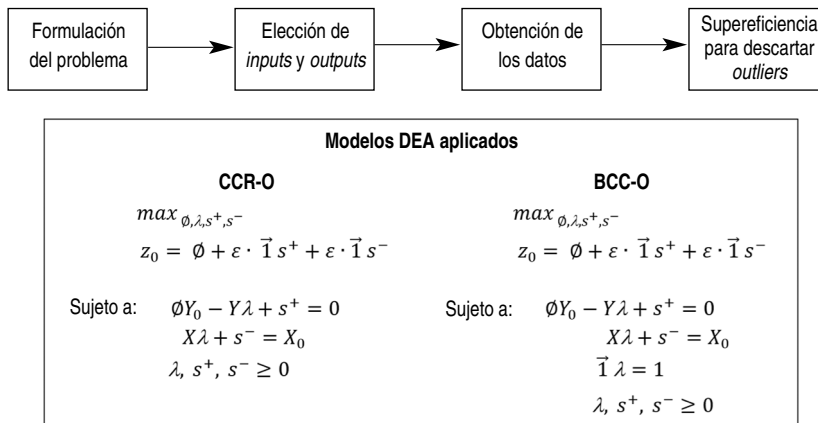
Formulación del problema

Elección de *inputs* y *outputs*

Obtención de los datos

Supereficiencia para descartar *outliers*

**Modelos DEA aplicados**

**CCR-O**

$max_{\emptyset,\lambda,s^+,s^-}$

$z_0 = \emptyset + \varepsilon \cdot \vec{1}\, s^+ + \varepsilon \cdot \vec{1}\, s^-$

Sujeto a: $\emptyset Y_0 - Y\lambda + s^+ = 0$

$X\lambda + s^- = X_0$

$\lambda,\ s^+,\ s^- \geq 0$

**BCC-O**

$max_{\emptyset,\lambda,s^+,s^-}$

$z_0 = \emptyset + \varepsilon \cdot \vec{1}\, s^+ + \varepsilon \cdot \vec{1}\, s^-$

Sujeto a: $\emptyset Y_0 - Y\lambda + s^+ = 0$

$X\lambda + s^- = X_0$

$\vec{1}\,\lambda = 1$

$\lambda,\ s^+,\ s^- \geq 0$